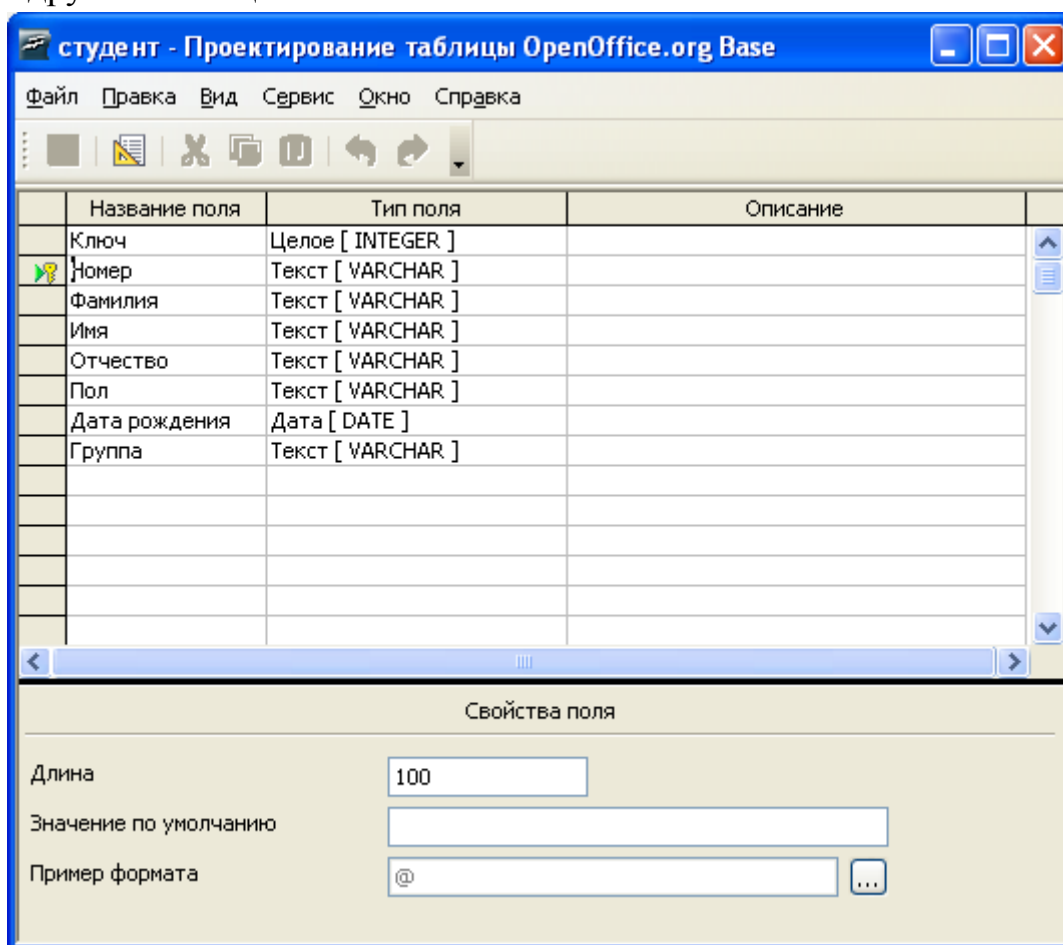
студент - Проектирование таблицы OpenOffice.org Base

Файл Правка Вид Сервис Окно Справка

| Название поля | Тип поля | Описание |
|---|---|---|
| Ключ | Целое [ INTEGER ] | |
| Номер | Текст [ VARCHAR ] | |
| Фамилия | Текст [ VARCHAR ] | |
| Имя | Текст [ VARCHAR ] | |
| Отчество | Текст [ VARCHAR ] | |
| Пол | Текст [ VARCHAR ] | |
| Дата рождения | Дата [ DATE ] | |
| Группа | Текст [ VARCHAR ] | |

Свойства поля

Длина 100

Значение по умолчанию

Пример формата @ ...